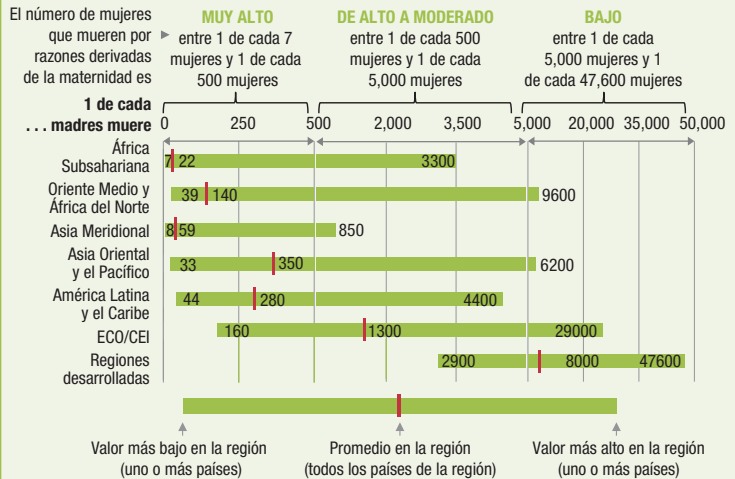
El número de mujeres que mueren por razones derivadas de la maternidad es

MUY ALTO
entre 1 de cada 7 mujeres y 1 de cada 500 mujeres

DE ALTO A MODERADO
entre 1 de cada 500 mujeres y 1 de cada 5,000 mujeres

BAJO
entre 1 de cada 5,000 mujeres y 1 de cada 47,600 mujeres

1 de cada . . . madres muere

0 250 500 2,000 3,500 5,000 20,000 35,000 50,000

África Subsahariana 7 22 3300
Oriente Medio y África del Norte 39 140 9600
Asia Meridional 8 59 850
Asia Oriental y el Pacífico 33 350 6200
América Latina y el Caribe 44 280 4400
ECO/CEI 160 1300 29000
Regiones desarrolladas 2900 8000 47600

Valor más bajo en la región (uno o más países)
Promedio en la región (todos los países de la región)
Valor más alto en la región (uno o más países)